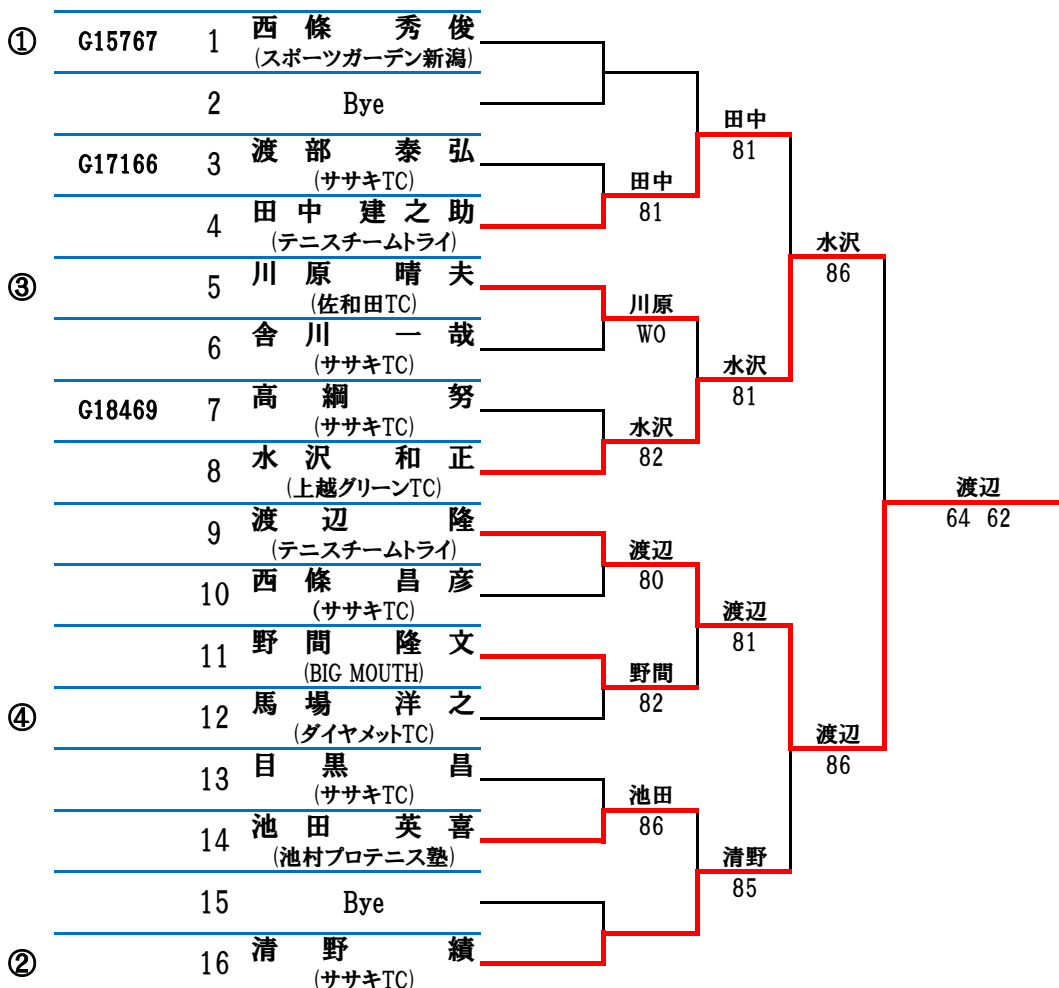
| Seed | ID | No. | Player |
|---|---|---|---|
| ① | G15767 | 1 | 西條 秀俊 (スポーツガーデン新潟) |
| | | 2 | Bye |
| | G17166 | 3 | 渡部 泰弘 (ササキTC) |
| | | 4 | 田中 建之助 (テニスチームトライ) |
| ③ | | 5 | 川原 晴夫 (佐和田TC) |
| | | 6 | 舎川 一哉 (ササキTC) |
| | G18469 | 7 | 高綱 努 (ササキTC) |
| | | 8 | 水沢 和正 (上越グリーンTC) |
| | | 9 | 渡辺 隆 (テニスチームトライ) |
| | | 10 | 西條 昌彦 (ササキTC) |
| | | 11 | 野間 隆文 (BIG MOUTH) |
| ④ | | 12 | 馬場 洋之 (ダイヤメットTC) |
| | | 13 | 目黒 昌 (ササキTC) |
| | | 14 | 池田 英喜 (池村プロテニス塾) |
| | | 15 | Bye |
| ② | | 16 | 清野 績 (ササキTC) |

田中 81

田中 81

川原 WO

水沢 82

水沢 81

水沢 86

渡辺 80

野間 82

渡辺 81

池田 86

清野 85

渡辺 86

渡辺 64 62